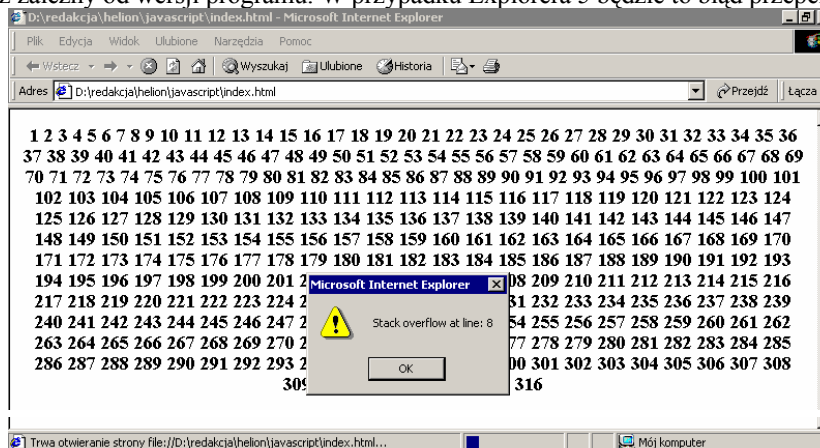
z zależny od wersji programu. W przypadku Explorera 5 będzie to błąd przepeł

D:\redakcja\helion\javascript\index.html - Microsoft Internet Explorer

Plik Edycja Widok Ulubione Narzędzia Pomoc

Wstecz Wyszukaj Ulubione Historia

Adres D:\redakcja\helion\javascript\index.html Przejdź Łącza

1 2 3 4 5 6 7 8 9 10 11 12 13 14 15 16 17 18 19 20 21 22 23 24 25 26 27 28 29 30 31 32 33 34 35 36 37 38 39 40 41 42 43 44 45 46 47 48 49 50 51 52 53 54 55 56 57 58 59 60 61 62 63 64 65 66 67 68 69 70 71 72 73 74 75 76 77 78 79 80 81 82 83 84 85 86 87 88 89 90 91 92 93 94 95 96 97 98 99 100 101 102 103 104 105 106 107 108 109 110 111 112 113 114 115 116 117 118 119 120 121 122 123 124 125 126 127 128 129 130 131 132 133 134 135 136 137 138 139 140 141 142 143 144 145 146 147 148 149 150 151 152 153 154 155 156 157 158 159 160 161 162 163 164 165 166 167 168 169 170 171 172 173 174 175 176 177 178 179 180 181 182 183 184 185 186 187 188 189 190 191 192 193 194 195 196 197 198 199 200 201 2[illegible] 08 209 210 211 212 213 214 215 216 217 218 219 220 221 222 223 224 2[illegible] 31 232 233 234 235 236 237 238 239 240 241 242 243 244 245 246 247 2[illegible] 54 255 256 257 258 259 260 261 262 263 264 265 266 267 268 269 270 2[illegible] 77 278 279 280 281 282 283 284 285 286 287 288 289 290 291 292 293 2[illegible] 00 301 302 303 304 305 306 307 308 309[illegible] 316

Microsoft Internet Explorer

Stack overflow at line: 8

OK

Trwa otwieranie strony file://D:\redakcja\helion\javascript\index.html...

Mój komputer